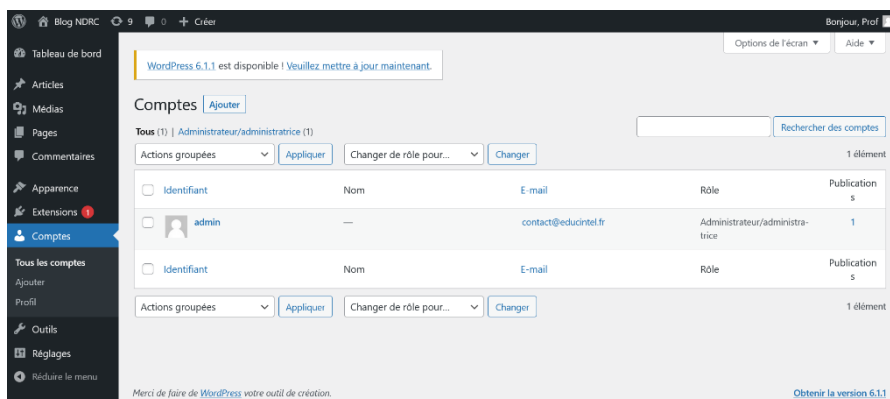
Blog NDRC 9 0 + Créer Bonjour, Prof

Tableau de bord
Articles
Médias
Pages
Commentaires
Apparence
Extensions 1
Comptes
Tous les comptes
Ajouter
Profil
Outils
Réglages
Réduire le menu

Options de l'écran ▼ Aide ▼

WordPress 6.1.1 est disponible ! Veuillez mettre à jour maintenant.

Comptes Ajouter

Tous (1) | Administrateur/administratrice (1)

Rechercher des comptes

Actions groupées Appliquer Changer de rôle pour… Changer 1 élément

| | Identifiant | Nom | E-mail | Rôle | Publications |
|---|---|---|---|---|---|
| | admin | — | contact@educintel.fr | Administrateur/administratrice | 1 |
| | Identifiant | Nom | E-mail | Rôle | Publications |

Actions groupées Appliquer Changer de rôle pour… Changer 1 élément

Merci de faire de WordPress votre outil de création.

Obtenir la version 6.1.1